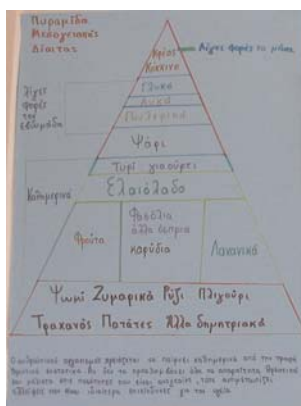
Πυραμίδα Μεσογειακής Δίαιτας

Κρέας Κόκκινο

Λίγες φορές το μήνα

Γλυκά

Αυγά

Πουλερικά

Λίγες φορές την εβδομάδα

Ψάρι

Τυρί γιαούρτι

Καθημερινά

Ελαιόλαδο

Φρούτα

Φασόλια άλλα όσπρια καρύδια

Λαχανικά

Ψωμί Ζυμαρικά Ρύζι Πλιγούρι

Τραχανάς Πατάτες Άλλα δημητριακά

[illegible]